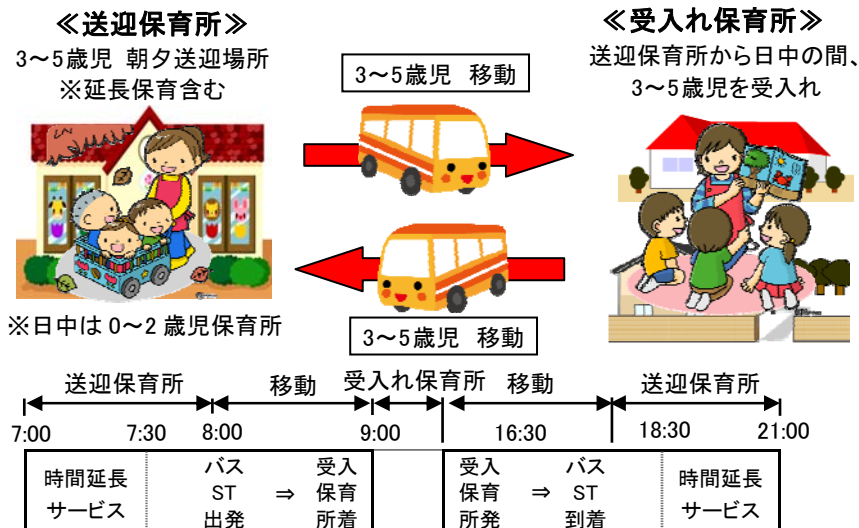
≪送迎保育所≫
3～5歳児 朝夕送迎場所
※延長保育含む

3～5歳児 移動

≪受入れ保育所≫
送迎保育所から日中の間、
3～5歳児を受入れ

3～5歳児 移動

※日中は 0～2 歳児保育所

送迎保育所 移動 受入れ保育所 移動 送迎保育所

7:00 7:30 8:00 9:00 16:30 18:30 21:00

時間延長サービス

バス ST 出発 ⇒ 受入 保育 所着

受入 保育 所発 ⇒ バス ST 到着

時間延長サービス